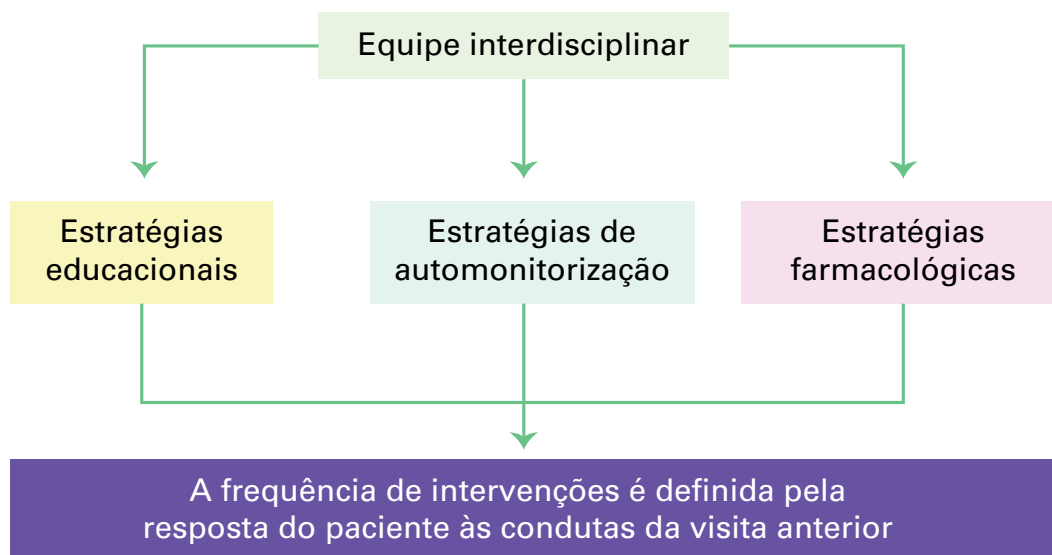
Equipe interdisciplinar

Estratégias educacionais

Estratégias de automonitorização

Estratégias farmacológicas

A frequência de intervenções é definida pela resposta do paciente às condutas da visita anterior